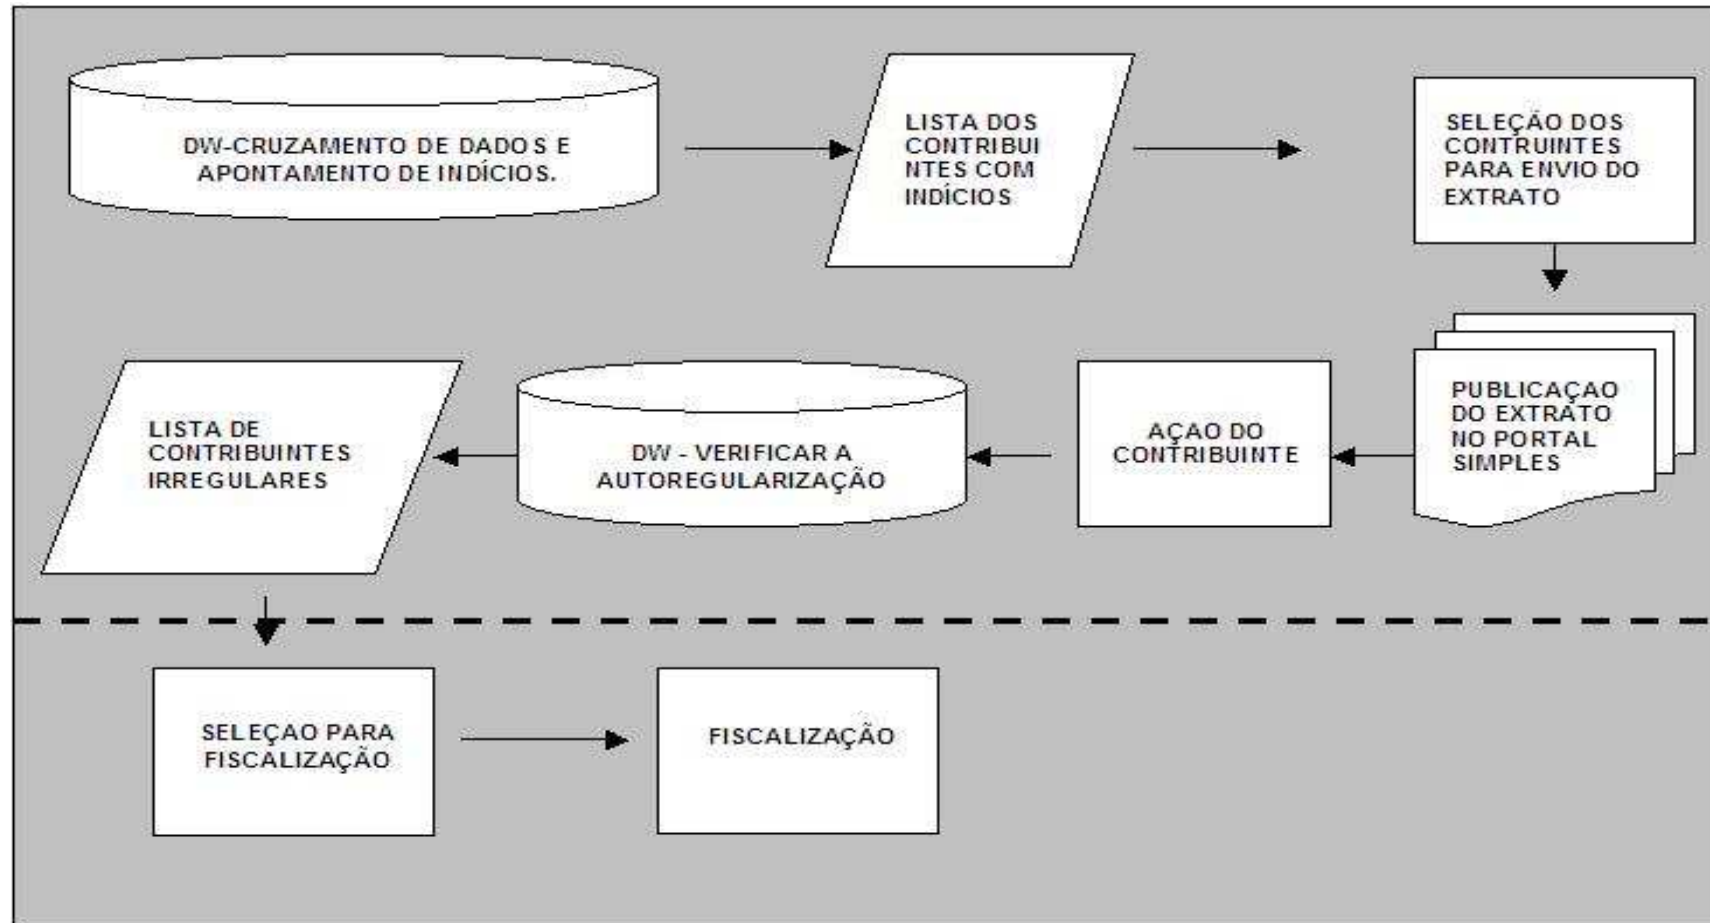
DW-CRUZAMENTO DE DADOS E APONTAMENTO DE INDÍCIOS.

LISTA DOS CONTRIBUI NTES COM INDÍCIOS

SELEÇÃO DOS CONTRUINTES PARA ENVIO DO EXTRATO

PUBLICAÇAO DO EXTRATO NO PORTAL SIMPLES

AÇAO DO CONTRIBUINTE

DW - VERIFICAR A AUTOREGULARIZAÇÃO

LISTA DE CONTRIBUINTES IRREGULARES

SELEÇAO PARA FISCALIZAÇÃO

FISCALIZAÇÃO